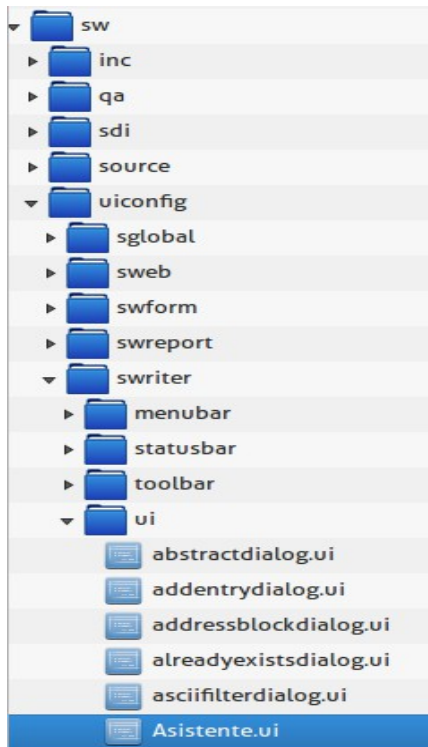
sw
inc
qa
sdi
source
uiconfig
sglobal
sweb
swform
swreport
swriter
menubar
statusbar
toolbar
ui
abstractdialog.ui
addentrydialog.ui
addressblockdialog.ui
alreadyexistsdialog.ui
asciifilterdialog.ui
Asistente.ui